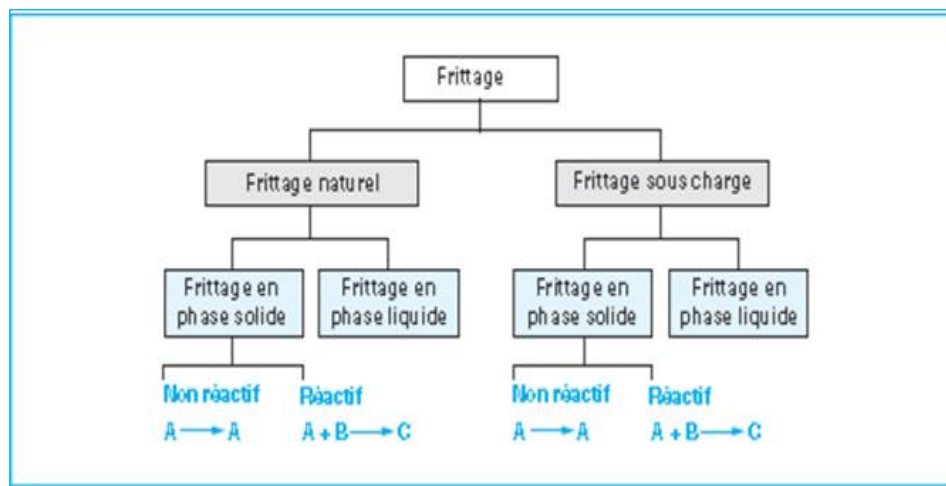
Frittage

Frittage naturel

Frittage sous charge

Frittage en phase solide

Frittage en phase liquide

Frittage en phase solide

Frittage en phase liquide

Non réactif
$A \longrightarrow A$

Réactif
$A + B \longrightarrow C$

Non réactif
$A \longrightarrow A$

Réactif
$A + B \longrightarrow C$